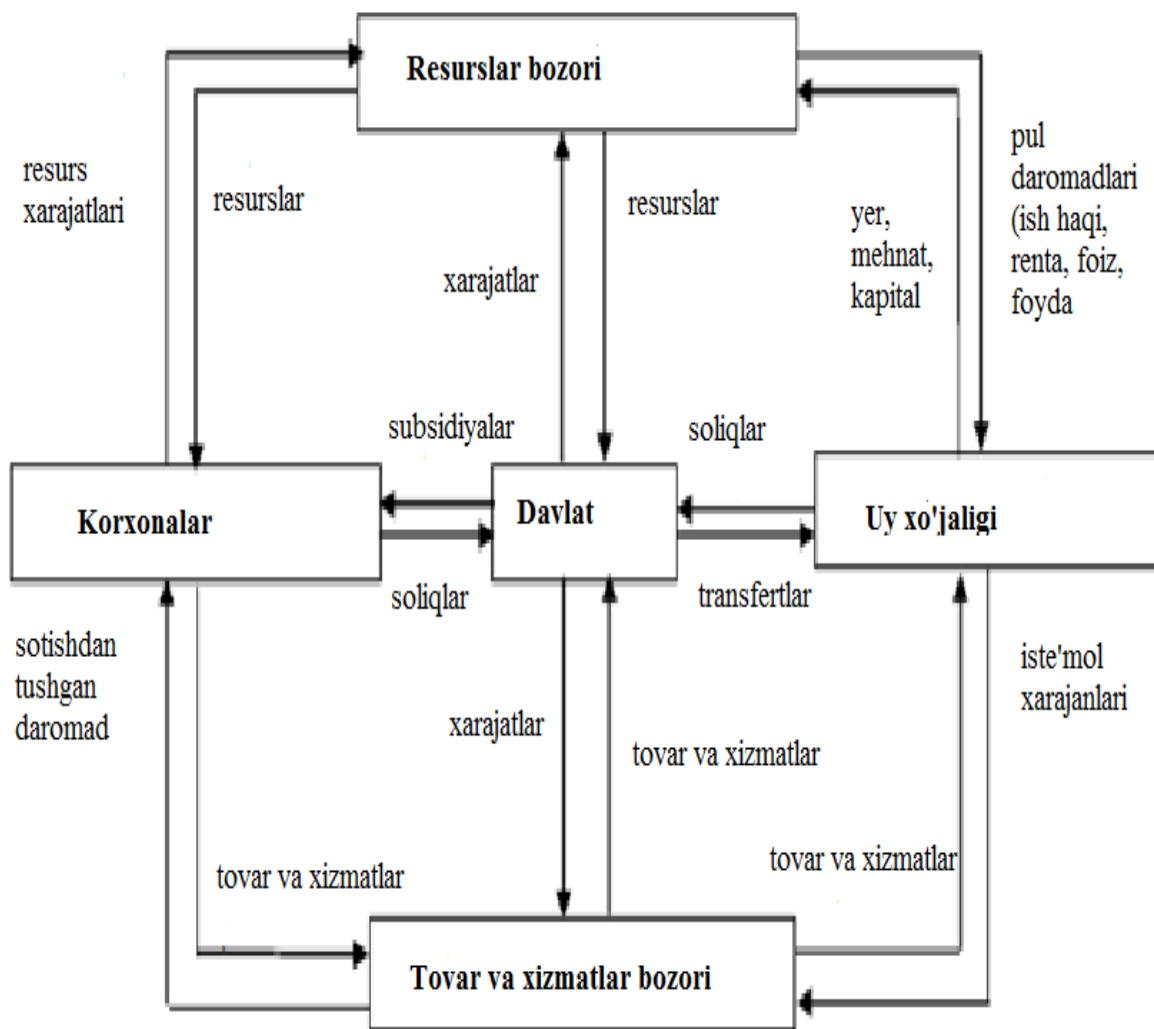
Resurslar bozori

resurs xarajatlari

resurslar

xarajatlar

resurslar

yer, mehnat, kapital

pul daromadlari (ish haqi, renta, foiz, foyda

subsidiyalar

soliqlar

Korxonalar

Davlat

Uy xo'jaligi

soliqlar

transfertlar

sotishdan tushgan daromad

xarajatlar

tovar va xizmatlar

iste'mol xarajanlari

tovar va xizmatlar

tovar va xizmatlar

Tovar va xizmatlar bozori